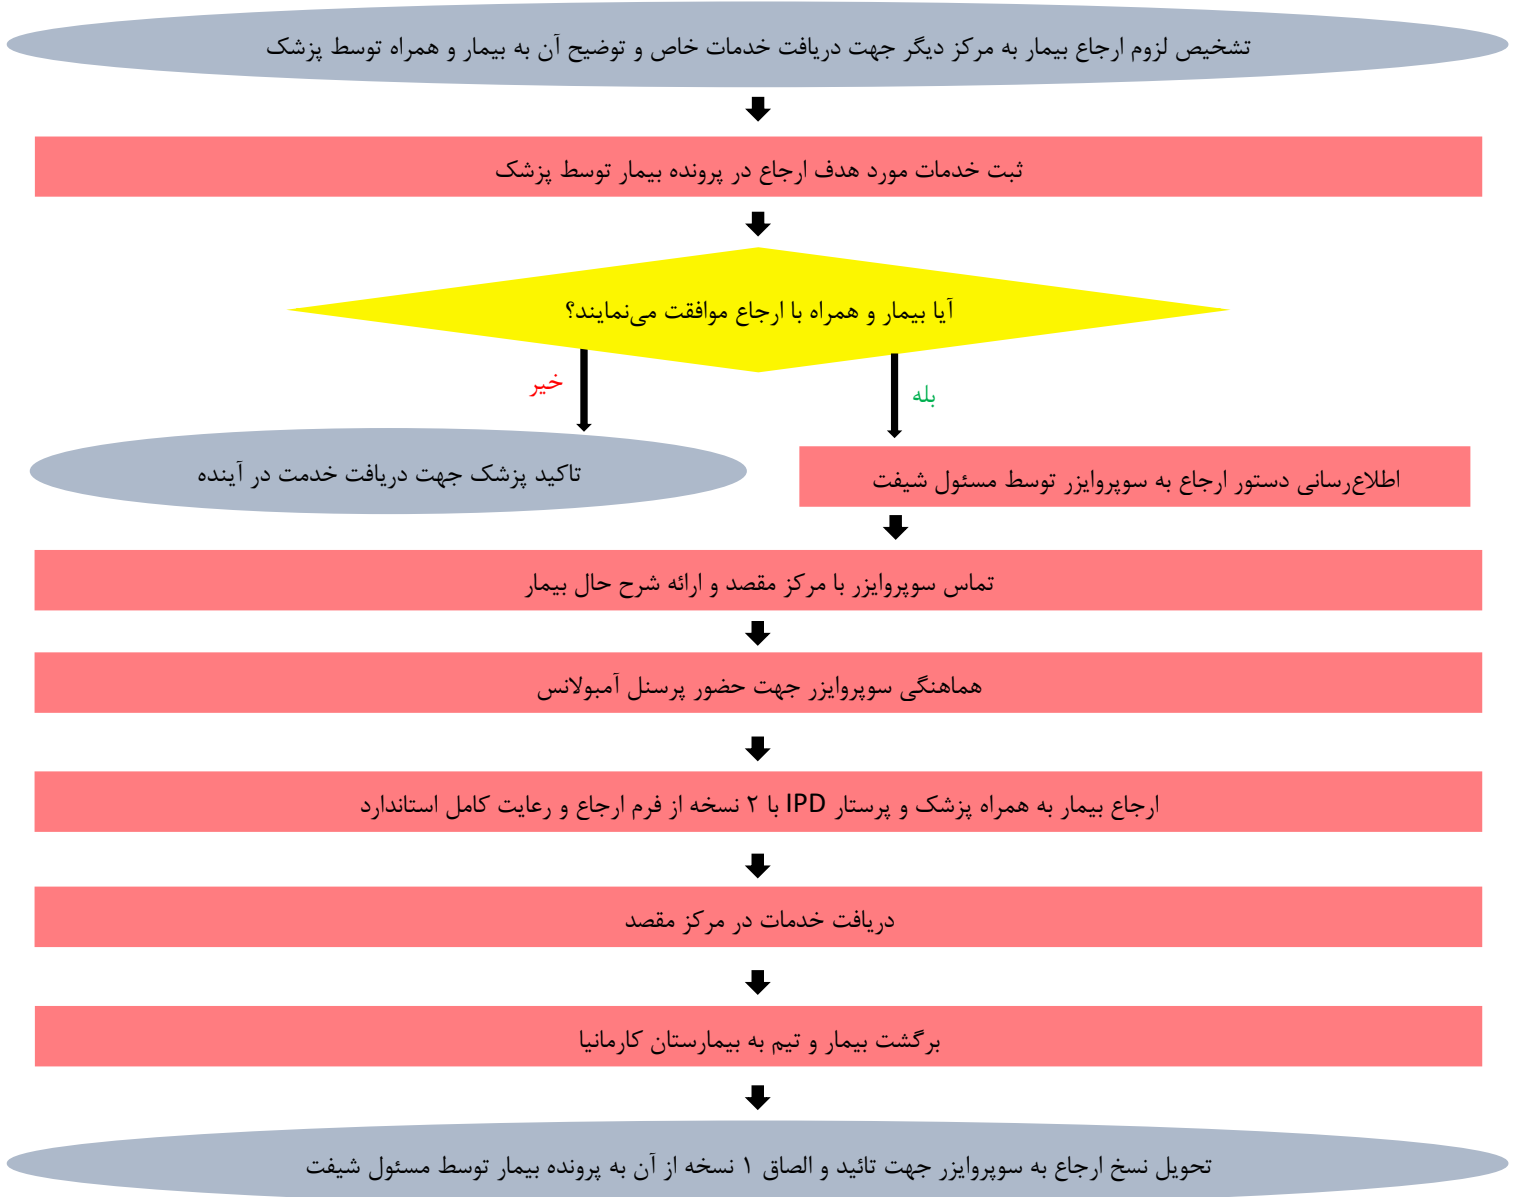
تشخیص لزوم ارجاع بیمار به مرکز دیگر جهت دریافت خدمات خاص و توضیح آن به بیمار و همراه توسط پزشک

ثبت خدمات مورد هدف ارجاع در پرونده بیمار توسط پزشک

آیا بیمار و همراه با ارجاع موافقت می‌نمایند؟

خیر

بله

تاکید پزشک جهت دریافت خدمت در آینده

اطلاع‌رسانی دستور ارجاع به سوپروایزر توسط مسئول شیفت

تماس سوپروایزر با مرکز مقصد و ارائه شرح حال بیمار

هماهنگی سوپروایزر جهت حضور پرسنل آمبولانس

ارجاع بیمار به همراه پزشک و پرستار IPD با ۲ نسخه از فرم ارجاع و رعایت کامل استاندارد

دریافت خدمات در مرکز مقصد

برگشت بیمار و تیم به بیمارستان کارمانیا

تحویل نسخ ارجاع به سوپروایزر جهت تائید و الصاق ۱ نسخه از آن به پرونده بیمار توسط مسئول شیفت